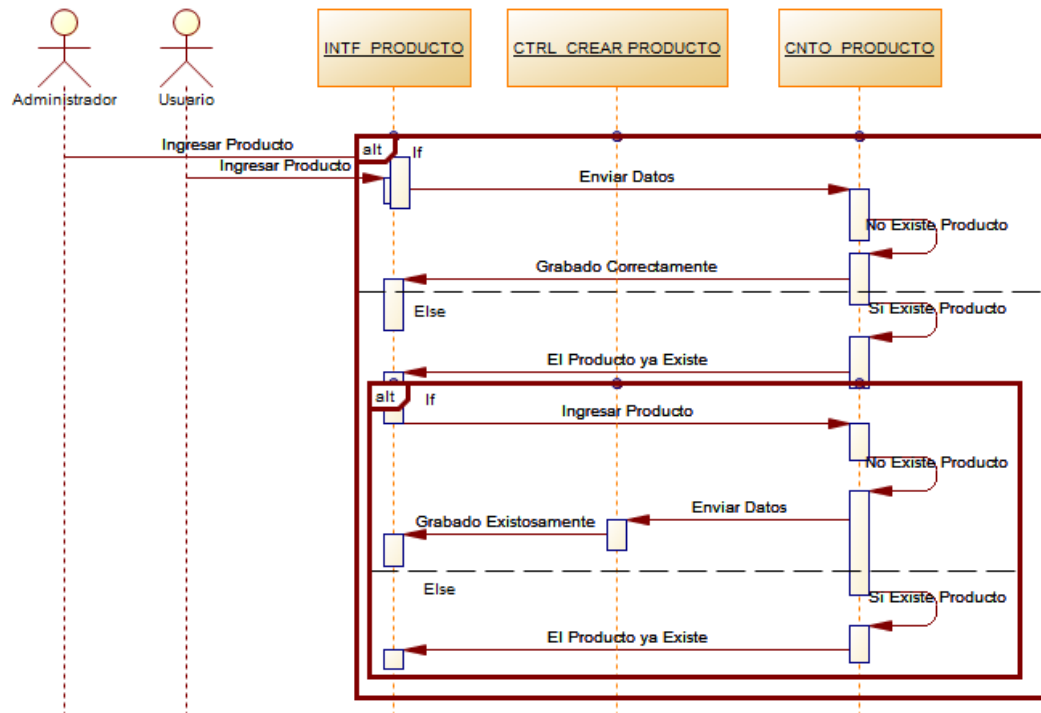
Administrador

Usuario

INTF_PRODUCTO

CTRL_CREAR PRODUCTO

CNTO_PRODUCTO

Ingresar Producto

Ingresar Producto

alt

If

Enviar Datos

No Existe Producto

Grabado Correctamente

Else

Si Existe Producto

El Producto ya Existe

alt

If

Ingresar Producto

No Existe Producto

Enviar Datos

Grabado Existosamente

Else

Si Existe Producto

El Producto ya Existe